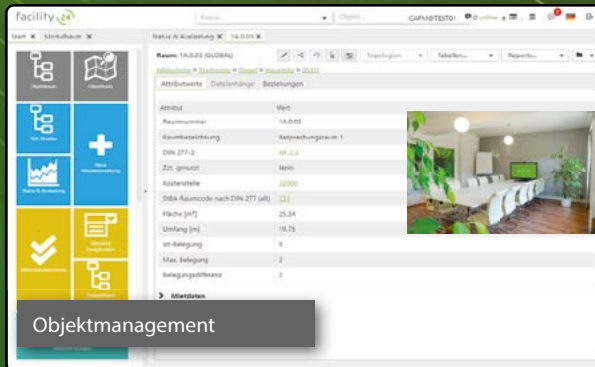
facility

Klasse... Objekt... CAFM@TEST01

Start Attributbaum Status & Auslastung 1A.0.03

Raum: 1A.0.03 (GLOBAL)

Teamfunktionen Tabellen... Reports...

Attributwerte Dateianhänge Beziehungen

| Attribut | Wert |
|---|---|
| Raumnummer | 1A.0.03 |
| Raumbezeichnung | Besprechungsraum 1 |
| DIN 277-2 | NF 2.3 |
| Zzt. genutzt | Nein |
| Kostenstelle | 22000 |
| StBA-Raumcode nach DIN 277 (alt) | 223 |
| Fläche [m²] | 25.54 |
| Umfang [m] | 19.75 |
| Ist-Belegung | 0 |
| Max. Belegung | 2 |
| Belegungsdifferenz | 2 |

Mietdaten

Objektmanagement